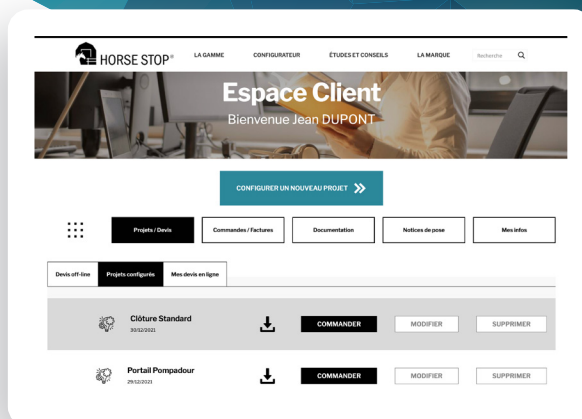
HORSE STOP® LA GAMME CONFIGURATEUR ÉTUDES ET CONSEILS LA MARQUE Recherche

Espace Client
Bienvenue Jean DUPONT

CONFIGURER UN NOUVEAU PROJET

Projets / Devis | Commandes / Factures | Documentation | Notices de pose | Mes infos

Devis off-line | Projets configurés | Mes devis en ligne

Clôture Standard
30/12/2021
COMMANDER MODIFIER SUPPRIMER

Portail Pompadour
29/12/2021
COMMANDER MODIFIER SUPPRIMER